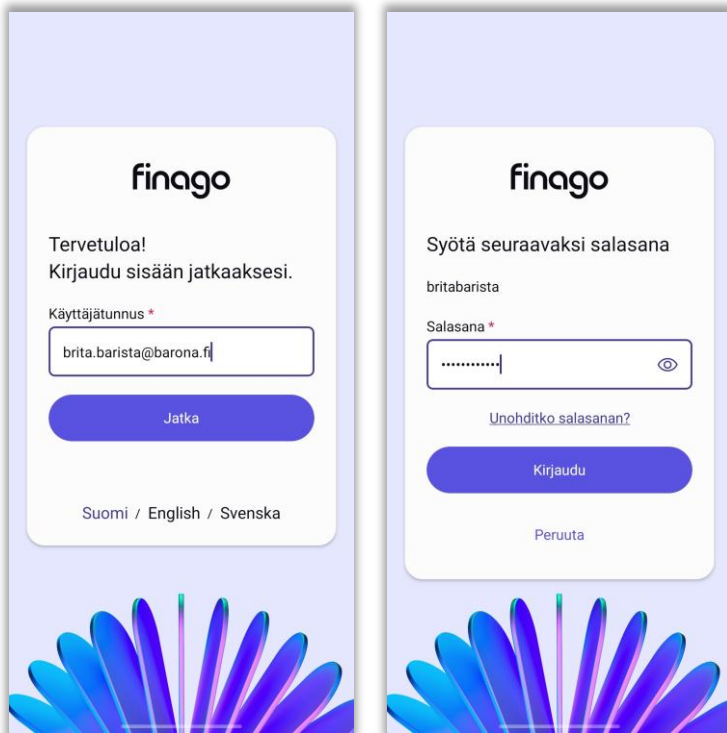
finago

Tervetuloa!
Kirjaudu sisään jatkaaksesi.

Käyttäjätunnus *

brita.barista@barona.fi

Jatka

Suomi / English / Svenska

finago

Syötä seuraavaksi salasana

britabarista

Salasana *

············

Unohditko salasanan?

Kirjaudu

Peruuta